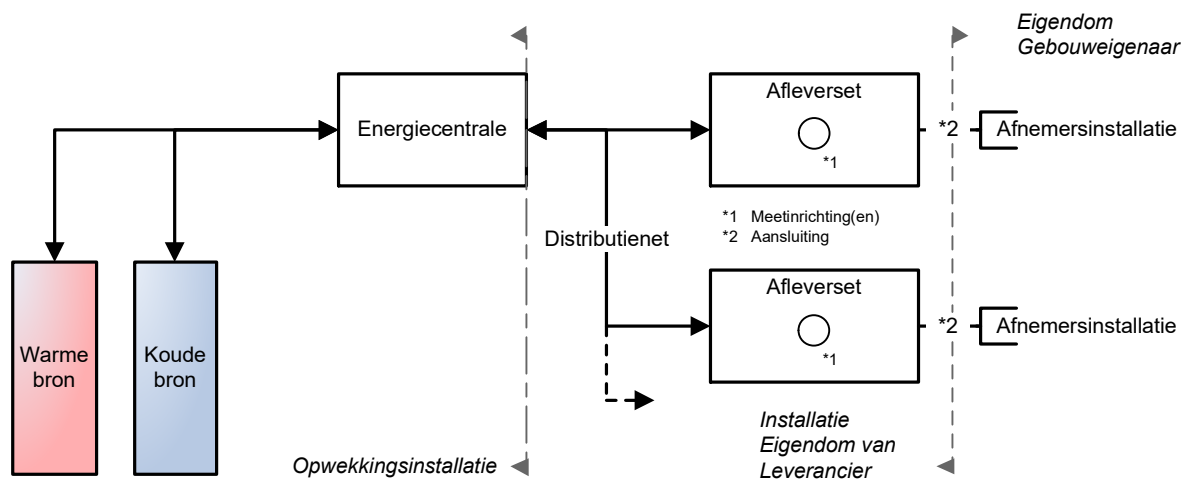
Eigendom
Gebouweigenaar

Energiecentrale

Afleverset

*1

*2 Afnemersinstallatie

*1 Meetinrichting(en)
*2 Aansluiting

Distributienet

Afleverset

*1

*2 Afnemersinstallatie

Warme bron

Koude bron

Installatie
Eigendom van
Leverancier

Opwekkingsinstallatie